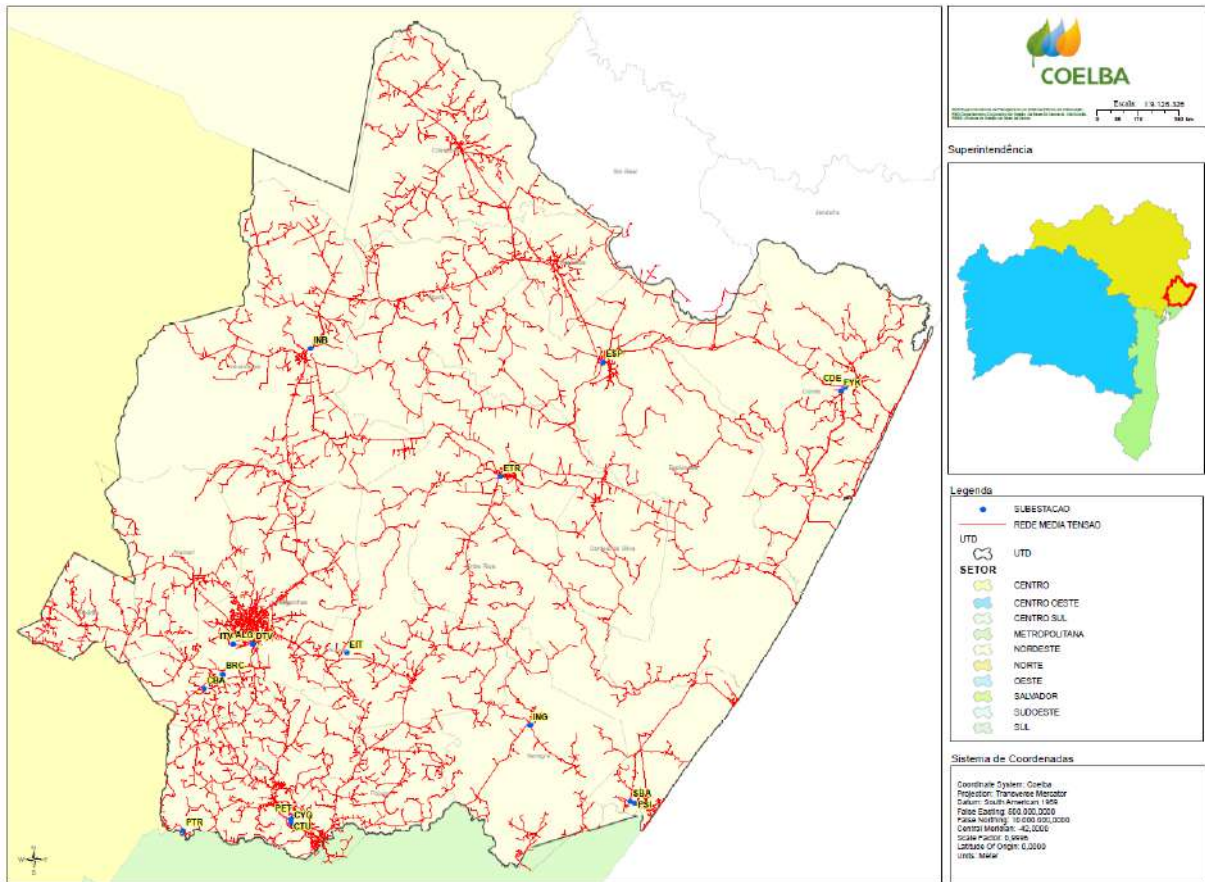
COELBA

Escala: 1:9.126.326

0 85 170 340 km

Superintendência

INB
ESP
CDE
FVR
ETR
ITV
ALG
DTV
EIT
BRC
CBA
ING
SBA
FSI
PET
CYQ
CTU
PTR

Legenda

SUBESTACAO
REDE MEDIA TENSAO
UTD
UTD
SETOR
CENTRO
CENTRO OESTE
CENTRO SUL
METROPOLITANA
NORDESTE
NORTE
OESTE
SALVADOR
SUDOESTE
SUL

Sistema de Coordenadas

Coordinate System: Coelba
Projection: Transverse Mercator
Datum: South American 1969
False Easting: 500.000,0000
False Northing: 10.000.000,0000
Central Meridian: -42,0000
Scale Factor: 0,9996
Latitude Of Origin: 0,0000
Units: Meter